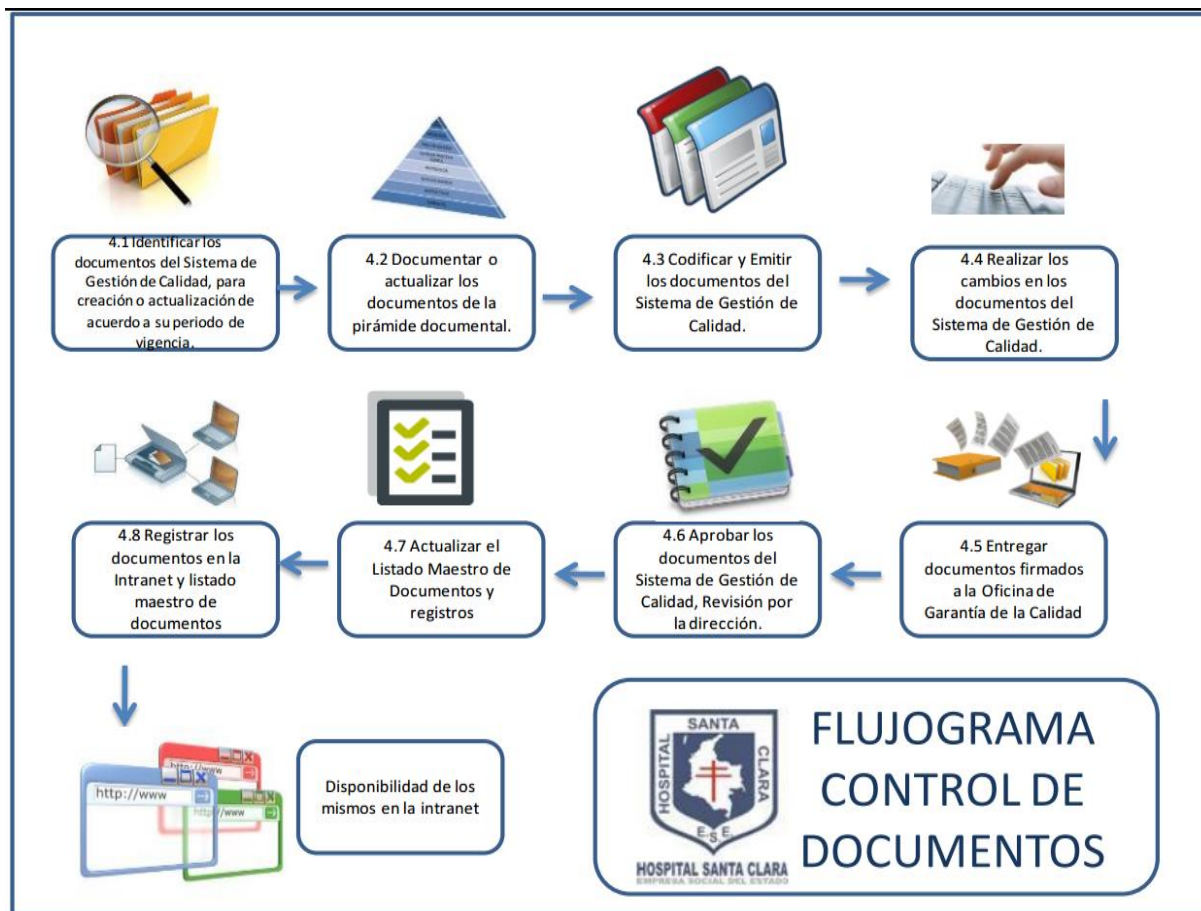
4.1 Identificar los documentos del Sistema de Gestión de Calidad, para creación o actualización de acuerdo a su periodo de vigencia.

4.2 Documentar o actualizar los documentos de la pirámide documental.

4.3 Codificar y Emitir los documentos del Sistema de Gestión de Calidad.

4.4 Realizar los cambios en los documentos del Sistema de Gestión de Calidad.

4.5 Entregar documentos firmados a la Oficina de Garantía de la Calidad

4.6 Aprobar los documentos del Sistema de Gestión de Calidad, Revisión por la dirección.

4.7 Actualizar el Listado Maestro de Documentos y registros

4.8 Registrar los documentos en la Intranet y listado maestro de documentos

http://www

http://www

http://www

Disponibilidad de los mismos en la intranet

HOSPITAL SANTA CLARA
E.S.E.
HOSPITAL SANTA CLARA
EMPRESA SOCIAL DEL ESTADO

FLUJOGRAMA CONTROL DE DOCUMENTOS